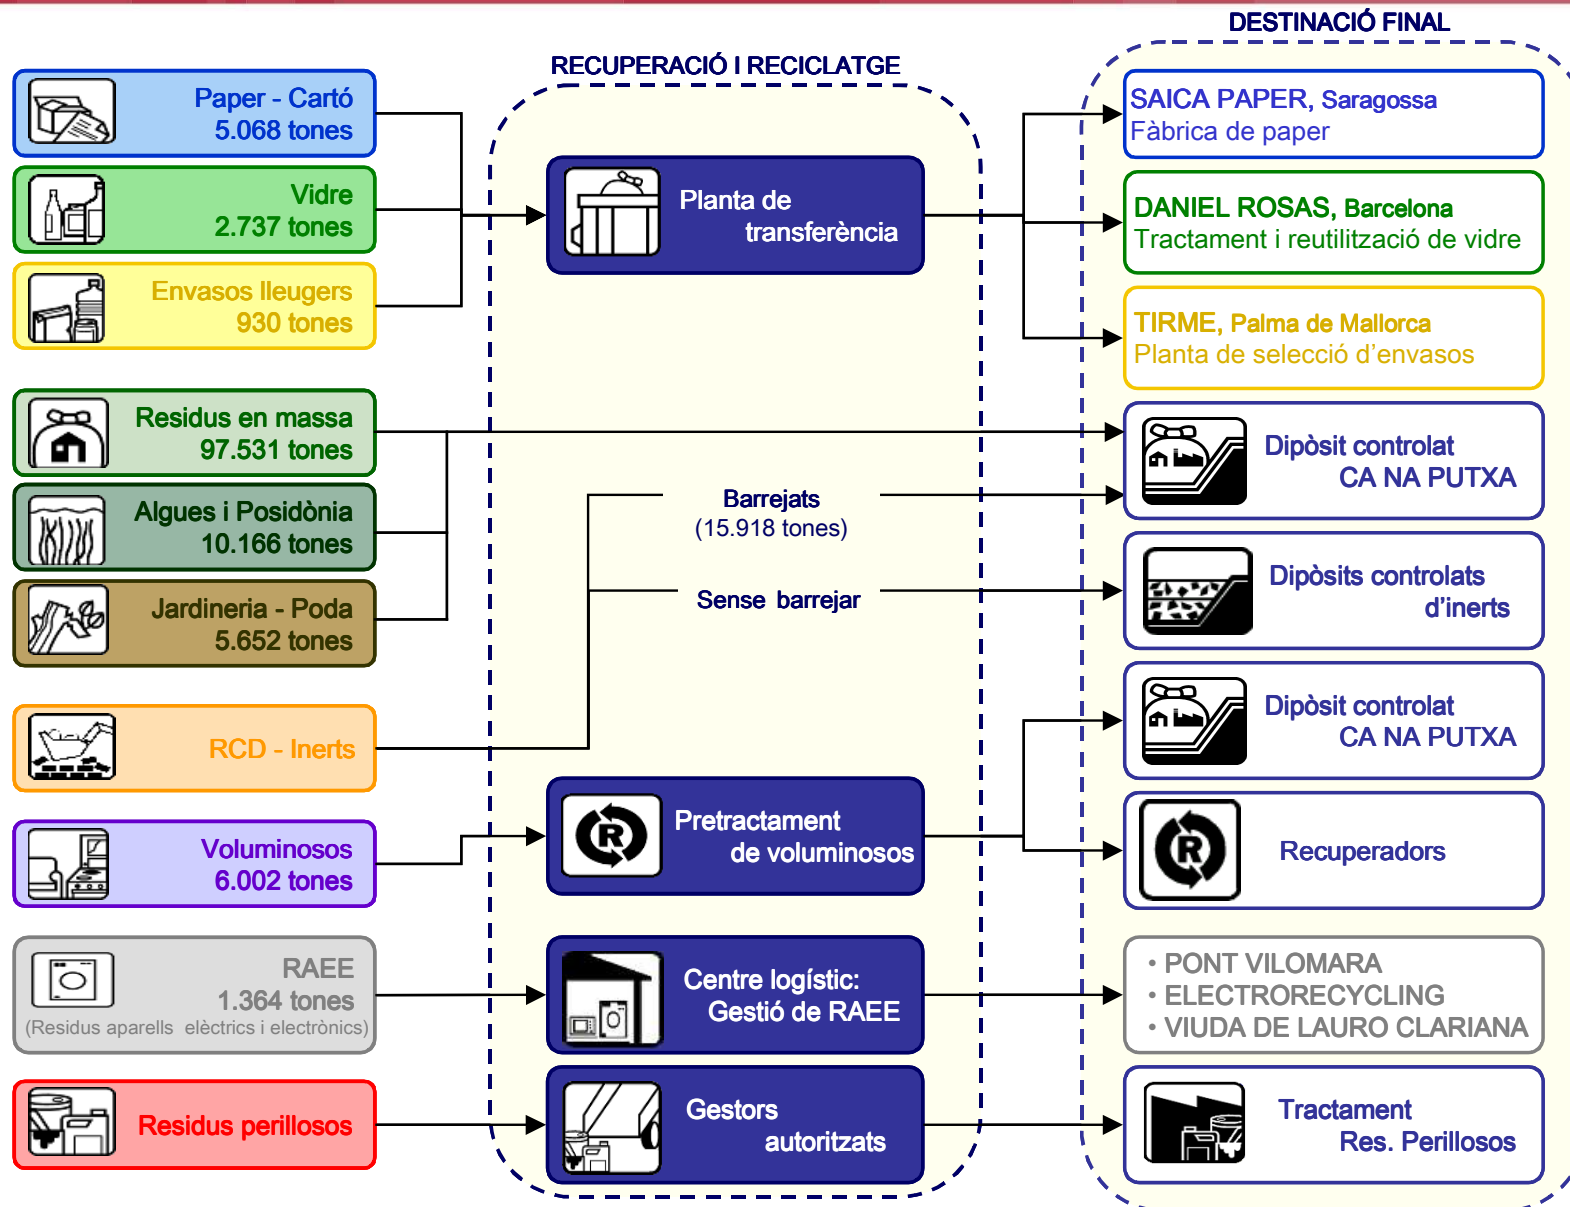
DESTINACIÓ FINAL

RECUPERACIÓ I RECICLATGE

Paper - Cartó
5.068 tones

Vidre
2.737 tones

Envasos lleugers
930 tones

Planta de transferència

SAICA PAPER, Saragossa
Fàbrica de paper

DANIEL ROSAS, Barcelona
Tractament i reutilització de vidre

TIRME, Palma de Mallorca
Planta de selecció d'envasos

Residus en massa
97.531 tones

Algues i Posidònia
10.166 tones

Jardineria - Poda
5.652 tones

Dipòsit controlat
CA NA PUTXA

Barrejats
(15.918 tones)

Sense barrejar

Dipòsits controlats d'inerts

RCD - Inerts

Dipòsit controlat
CA NA PUTXA

Voluminosos
6.002 tones

Pretractament de voluminosos

Recuperadors

RAEE
1.364 tones
(Residus aparells elèctrics i electrònics)

Centre logístic:
Gestió de RAEE

• PONT VILOMARA
• ELECTRORECYCLING
• VIUDA DE LAURO CLARIANA

Residus perillosos

Gestors autoritzats

Tractament
Res. Perillosos